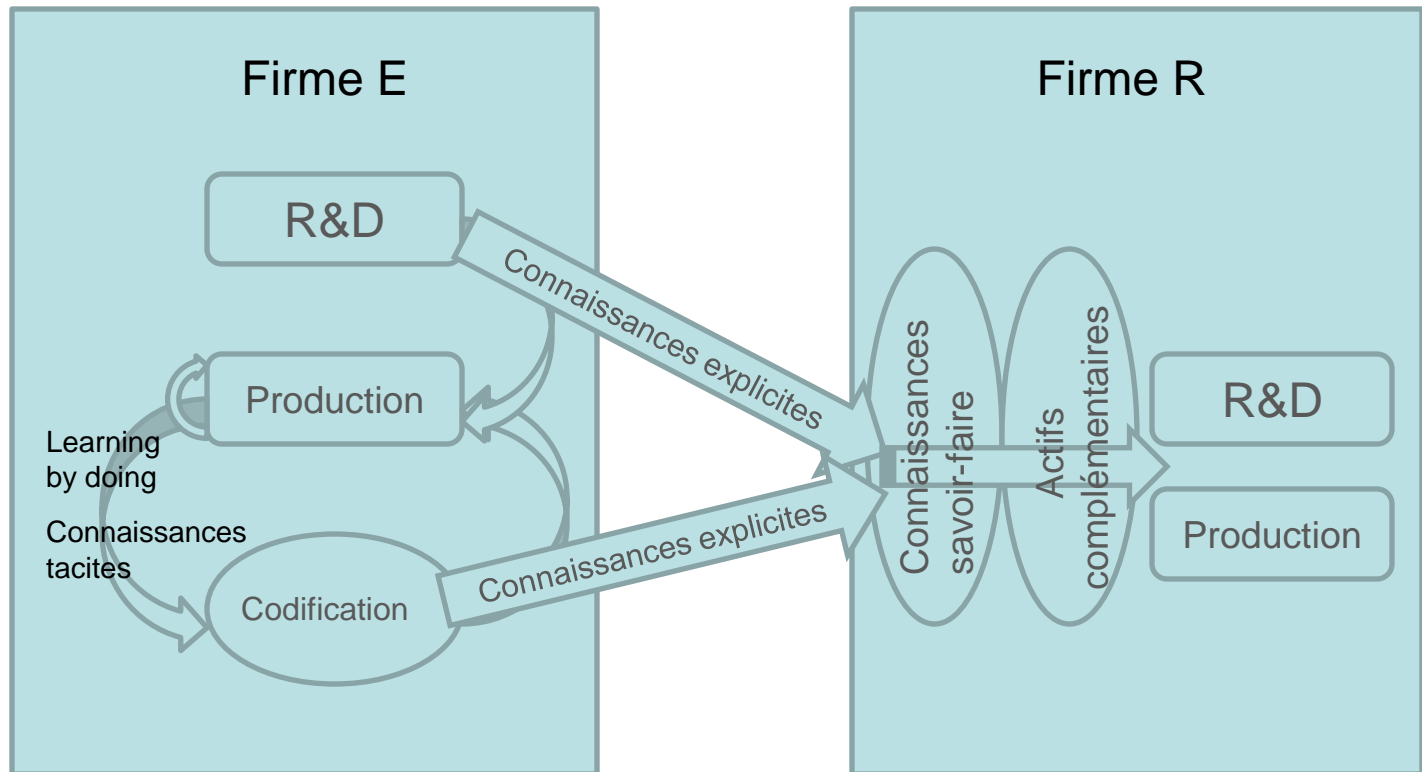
Firme E

R&D

Production

Learning by doing

Connaissances tacites

Codification

Connaissances explicites

Connaissances explicites

Firme R

Connaissances savoir-faire

Actifs complémentaires

R&D

Production